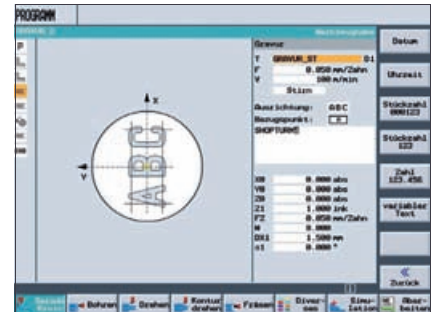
PROGRAMM

Gravur
T GRAVUR_DT D1
F 0.050 mm/Zahn
V 100 m/min
Stirn
Ausrichtung: ABC
Bezugspunkt:
SHOPTURN®

X0 0.000 abs
Y0 0.000 abs
Z0 0.000 abs
Z1 1.000 ink
FZ 0.050 mm/Zahn
W 0.000
DX1 1.500 mm
α1 0.000 °

Y
X

Datum
Uhrzeit
Stückzahl 000123
Stückzahl 123
Zahl 123.456
variabler Text
«
Zurück

Bohren
Drehen
Kontur drehen
Fräsen
Diverses
Simulation
Abarbeiten